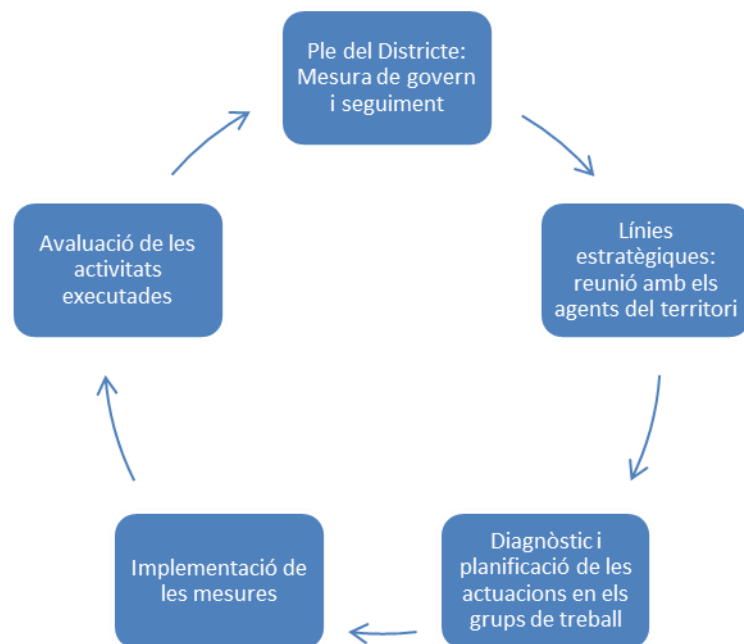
Ple del Districte: Mesura de govern i seguiment

Línies estratègiques: reunió amb els agents del territori

Diagnòstic i planificació de les actuacions en els grups de treball

Implementació de les mesures

Avaluació de les activitats executades